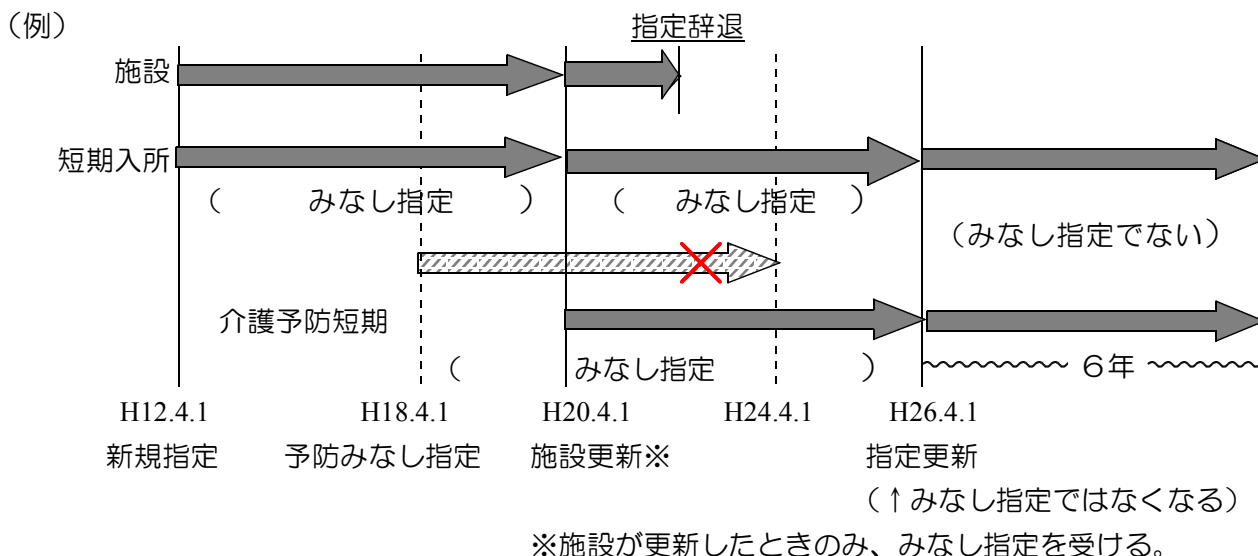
（例）

指定辞退

施設

短期入所

（　　みなし指定　　）　（　みなし指定　）

（みなし指定でない）

介護予防短期

（　　みなし指定　　）

6年

H12.4.1 H18.4.1 H20.4.1 H24.4.1 H26.4.1

新規指定　予防みなし指定　施設更新※　指定更新

（↑みなし指定ではなくなる）

※施設が更新したときのみ、みなし指定を受ける。